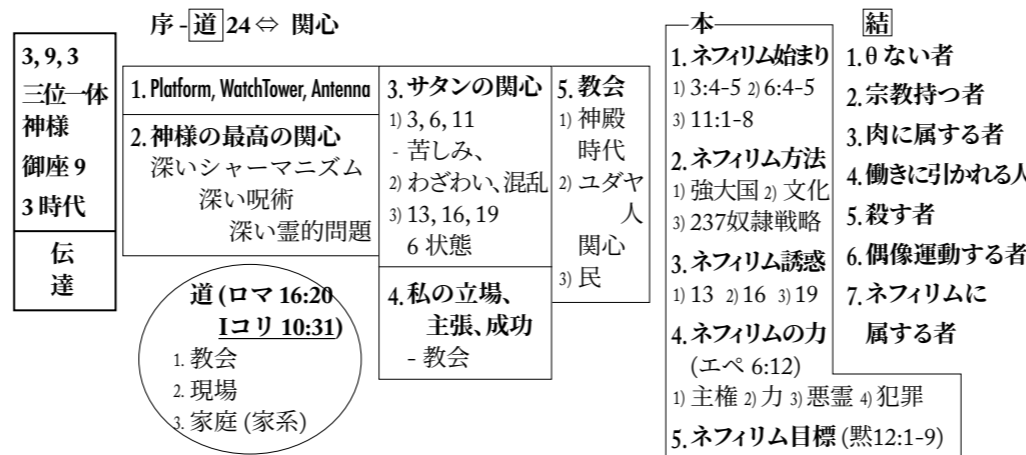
序 - 道 24 ⇔ 関心

3, 9, 3
三位一体
神様
御座 9
3 時代

伝
達

1. Platform, WatchTower, Antenna

2. 神様の最高の関心
深いシャーマニズム
深い呪術
深い霊的問題

3. サタンの関心
1) 3, 6, 11
- 苦しみ、
2) わざわい、混乱
3) 13, 16, 19
6 状態

4. 私の立場、
主張、成功
- 教会

5. 教会
1) 神殿
時代
2) ユダヤ
人
関心
3) 民

道 (ロマ 16:20
Iコリ 10:31)
1. 教会
2. 現場
3. 家庭 (家系)

本
1. ネフィリム始まり
1) 3:4-5 2) 6:4-5
3) 11:1-8
2. ネフィリム方法
1) 強大国 2) 文化
3) 237奴隷戦略
3. ネフィリム誘惑
1) 13 2) 16 3) 19
4. ネフィリムの力
(エペ 6:12)
1) 主権 2) 力 3) 悪霊 4) 犯罪
5. ネフィリム目標 (黙12:1-9)

結
1. θ ない者
2. 宗教持つ者
3. 肉に属する者
4. 働きに引かれる人
5. 殺す者
6. 偶像運動する者
7. ネフィリムに
属する者